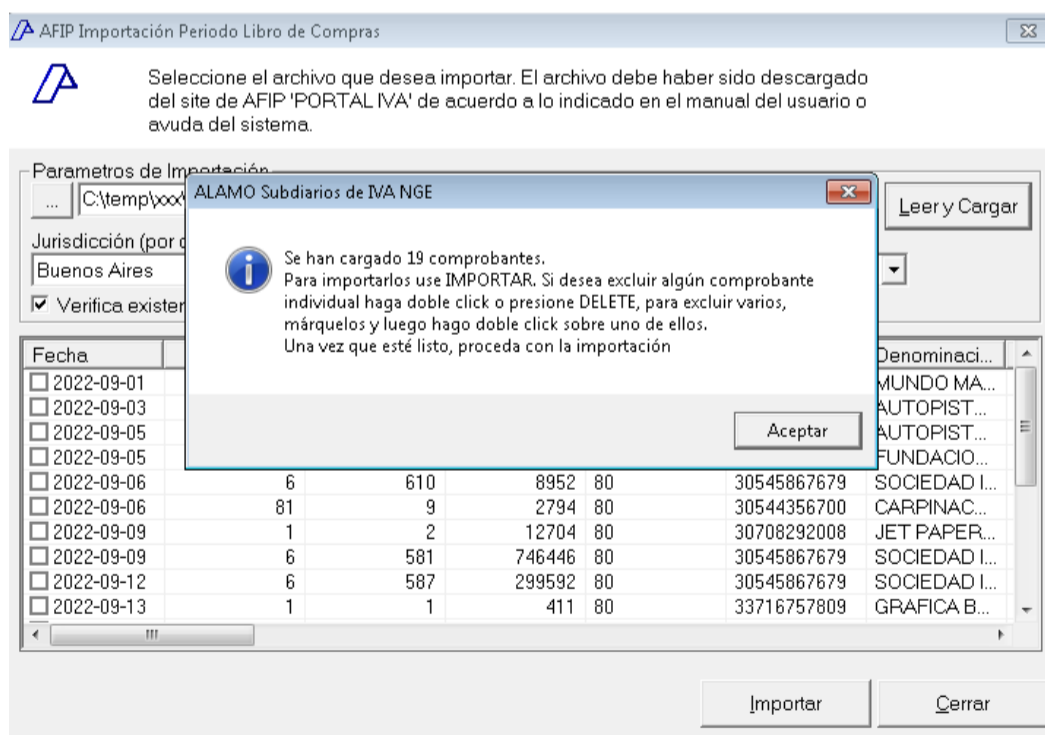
AFIP Importación Periodo Libro de Compras

Seleccione el archivo que desea importar. El archivo debe haber sido descargado del site de AFIP 'PORTAL IVA' de acuerdo a lo indicado en el manual del usuario o avuda del sistema.

Parametros de Importación
... C:\temp\xxx
Leer y Cargar
Jurisdicción (por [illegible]
Buenos Aires
☑ Verifica existe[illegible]

ALAMO Subdiarios de IVA NGE

Se han cargado 19 comprobantes.
Para importarlos use IMPORTAR. Si desea excluir algún comprobante individual haga doble click o presione DELETE, para excluir varios, márquelos y luego hago doble click sobre uno de ellos.
Una vez que esté listo, proceda con la importación

Aceptar

| Fecha | | | | | | Denominaci... |
|---|---|---|---|---|---|---|
| 2022-09-01 | | | | | | MUNDO MA... |
| 2022-09-03 | | | | | | AUTOPIST... |
| 2022-09-05 | | | | | | AUTOPIST... |
| 2022-09-05 | | | | | | FUNDACIO... |
| 2022-09-06 | 6 | 610 | 8952 | 80 | 30545867679 | SOCIEDAD I... |
| 2022-09-06 | 81 | 9 | 2794 | 80 | 30544356700 | CARPINAC... |
| 2022-09-09 | 1 | 2 | 12704 | 80 | 30708292008 | JET PAPER... |
| 2022-09-09 | 6 | 581 | 746446 | 80 | 30545867679 | SOCIEDAD I... |
| 2022-09-12 | 6 | 587 | 299592 | 80 | 30545867679 | SOCIEDAD I... |
| 2022-09-13 | 1 | 1 | 411 | 80 | 33716757809 | GRAFICA B... |

Importar Cerrar